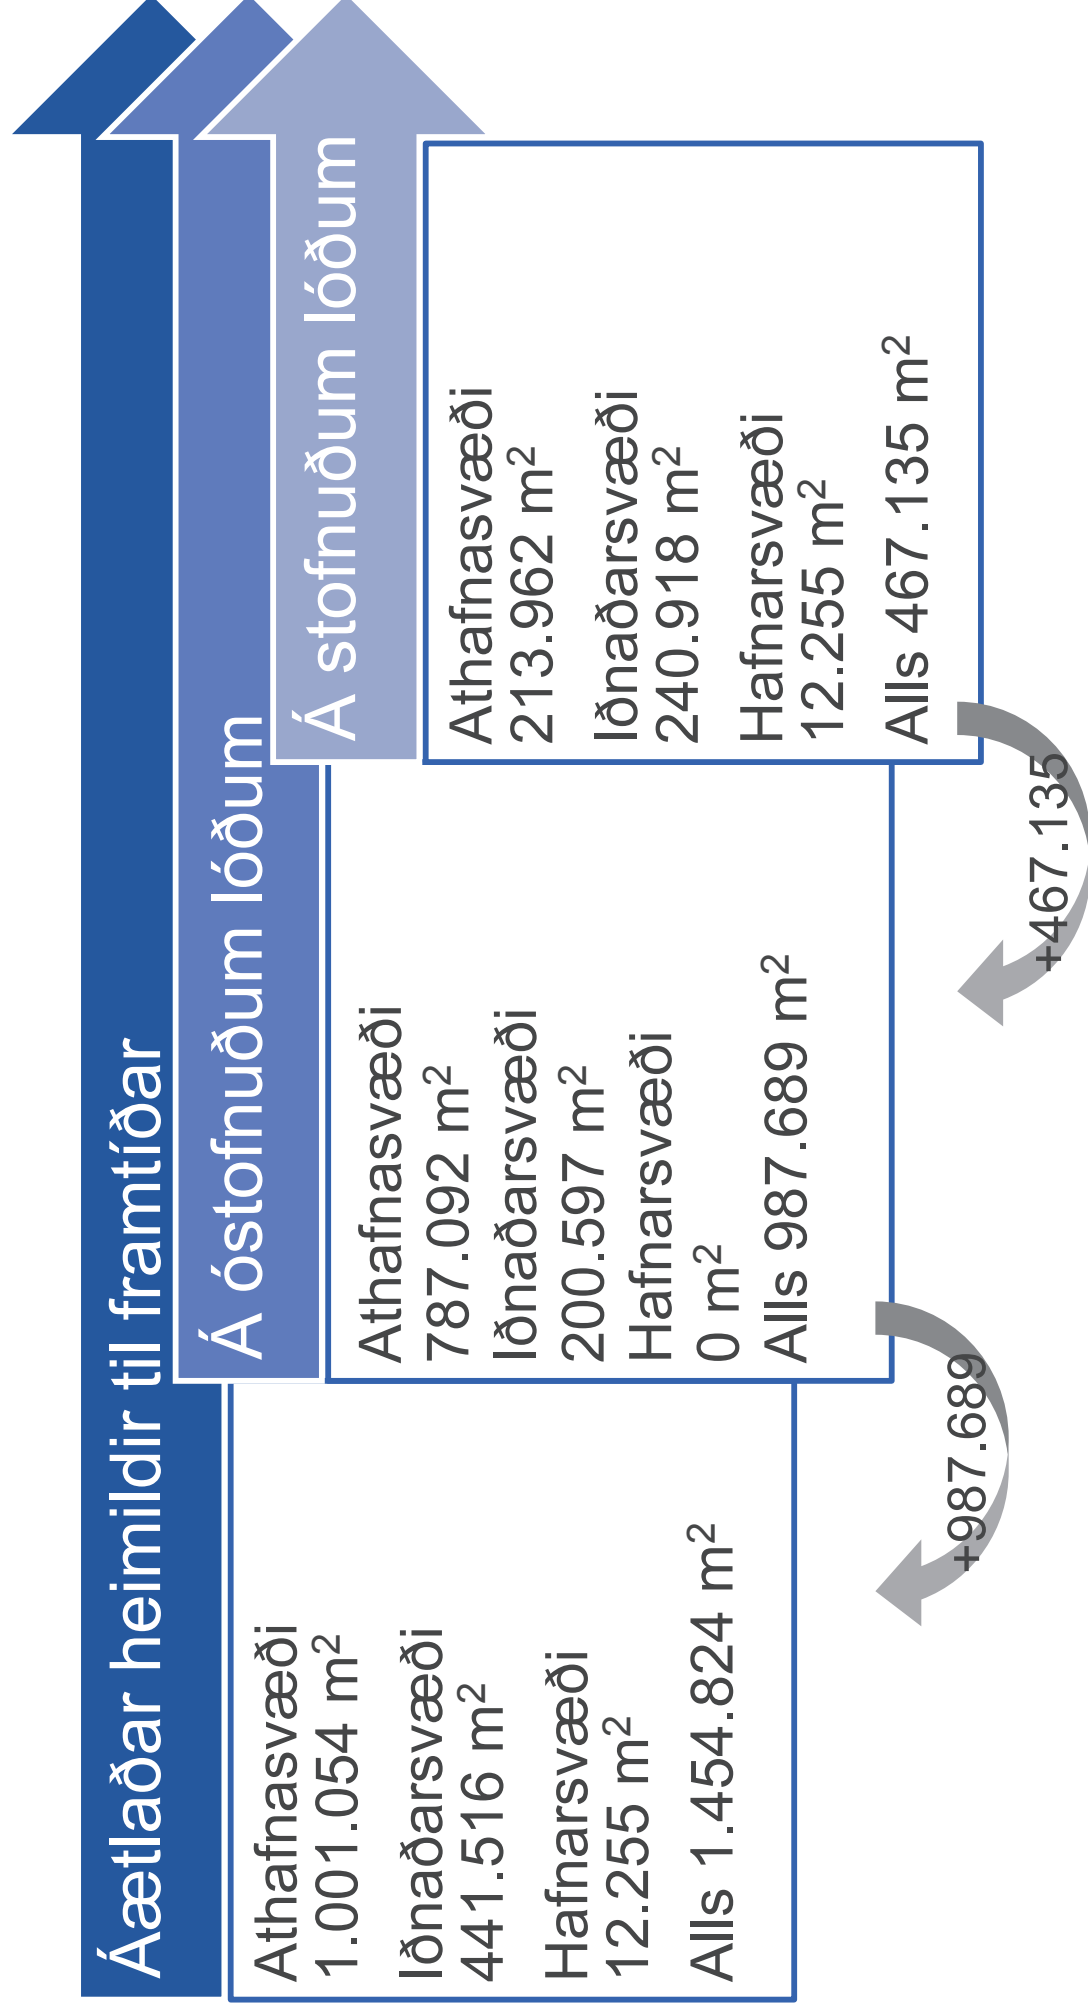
Áætlaðar heimildir til framtíðar

Athafnasvæði
1.001.054 m$^2$

Iðnaðarsvæði
441.516 m$^2$

Hafnarsvæði
12.255 m$^2$

Alls 1.454.824 m$^2$

Á óstofnuðum lóðum

Athafnasvæði
787.092 m$^2$
Iðnaðarsvæði
200.597 m$^2$
Hafnarsvæði
0 m$^2$
Alls 987.689 m$^2$

+987.689

Á stofnuðum lóðum

Athafnasvæði
213.962 m$^2$

Iðnaðarsvæði
240.918 m$^2$

Hafnarsvæði
12.255 m$^2$

Alls 467.135 m$^2$

+467.135